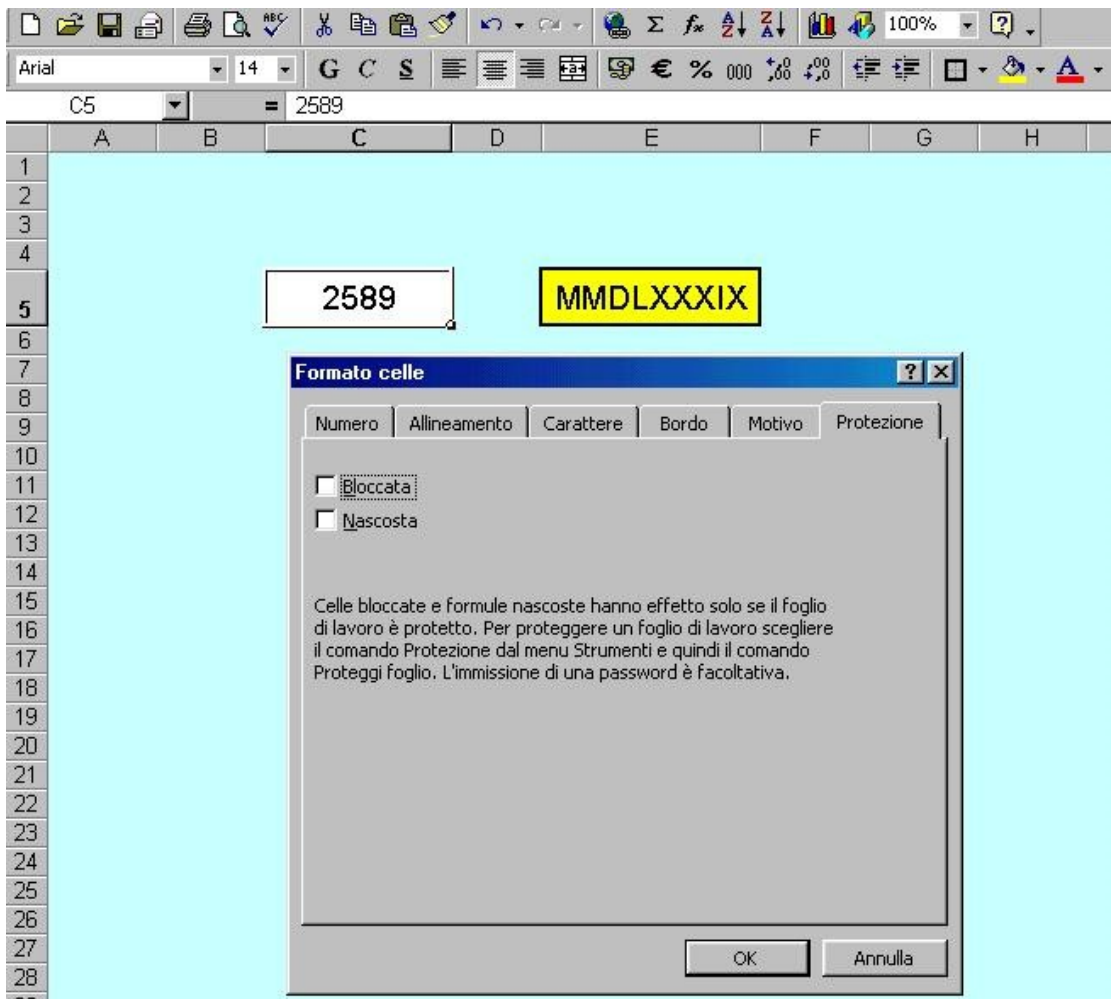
100%

Arial 14 G C S € % 000

C5 = 2589

A B C D E F G H

1
2
3
4
5
6
7
8
9
10
11
12
13
14
15
16
17
18
19
20
21
22
23
24
25
26
27
28

2589

MMDLXXXIX

Formato celle

Numero | Allineamento | Carattere | Bordo | Motivo | Protezione

Bloccata

Nascosta

Celle bloccate e formule nascoste hanno effetto solo se il foglio di lavoro è protetto. Per proteggere un foglio di lavoro scegliere il comando Protezione dal menu Strumenti e quindi il comando Proteggi foglio. L'immissione di una password è facoltativa.

OK

Annulla